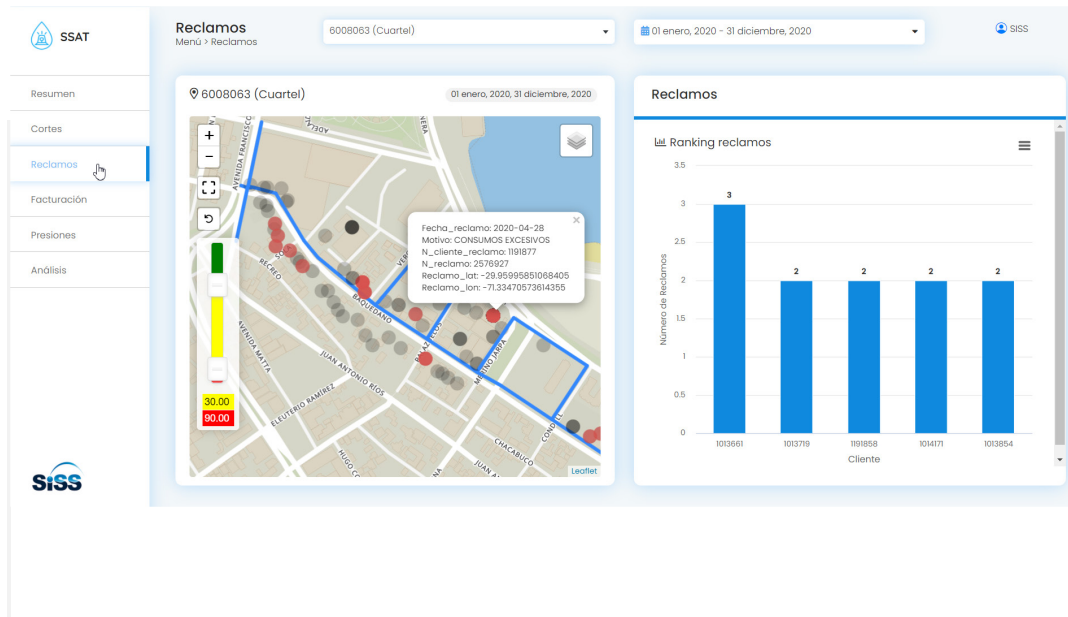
SSAT

Resumen
Cortes
Reclamos
Facturación
Presiones
Análisis

SiSS

Reclamos
Menú > Reclamos

6008063 (Cuartel)

01 enero, 2020 - 31 diciembre, 2020

SISS

6008063 (Cuartel)
01 enero, 2020, 31 diciembre, 2020

+
−

30.00
90.00

Fecha_reclamo: 2020-04-28
Motivo: CONSUMOS EXCESIVOS
N_cliente_reclamo: 1191877
N_reclamo: 2576927
Reclamo_lat: -29.95995851068405
Reclamo_lon: -71.33470573614355

AVENIDA FRANCISCO
ADELA
RECREO
BAQUEDANO
AVENIDA MATTA
JUAN ANTONIO RIOS
ELEUTERIO RAMIREZ
MERINO JARPA
CHACABUCO
HUGO
JUAN
CONDELL
Leaflet

Reclamos

Ranking reclamos

| Cliente | Número de Reclamos |
|---|---|
| 1013661 | 3 |
| 1013719 | 2 |
| 1191858 | 2 |
| 1014171 | 2 |
| 1013854 | 2 |

3.5
3
2.5
2
1.5
1
0.5
0
Número de Reclamos
Cliente